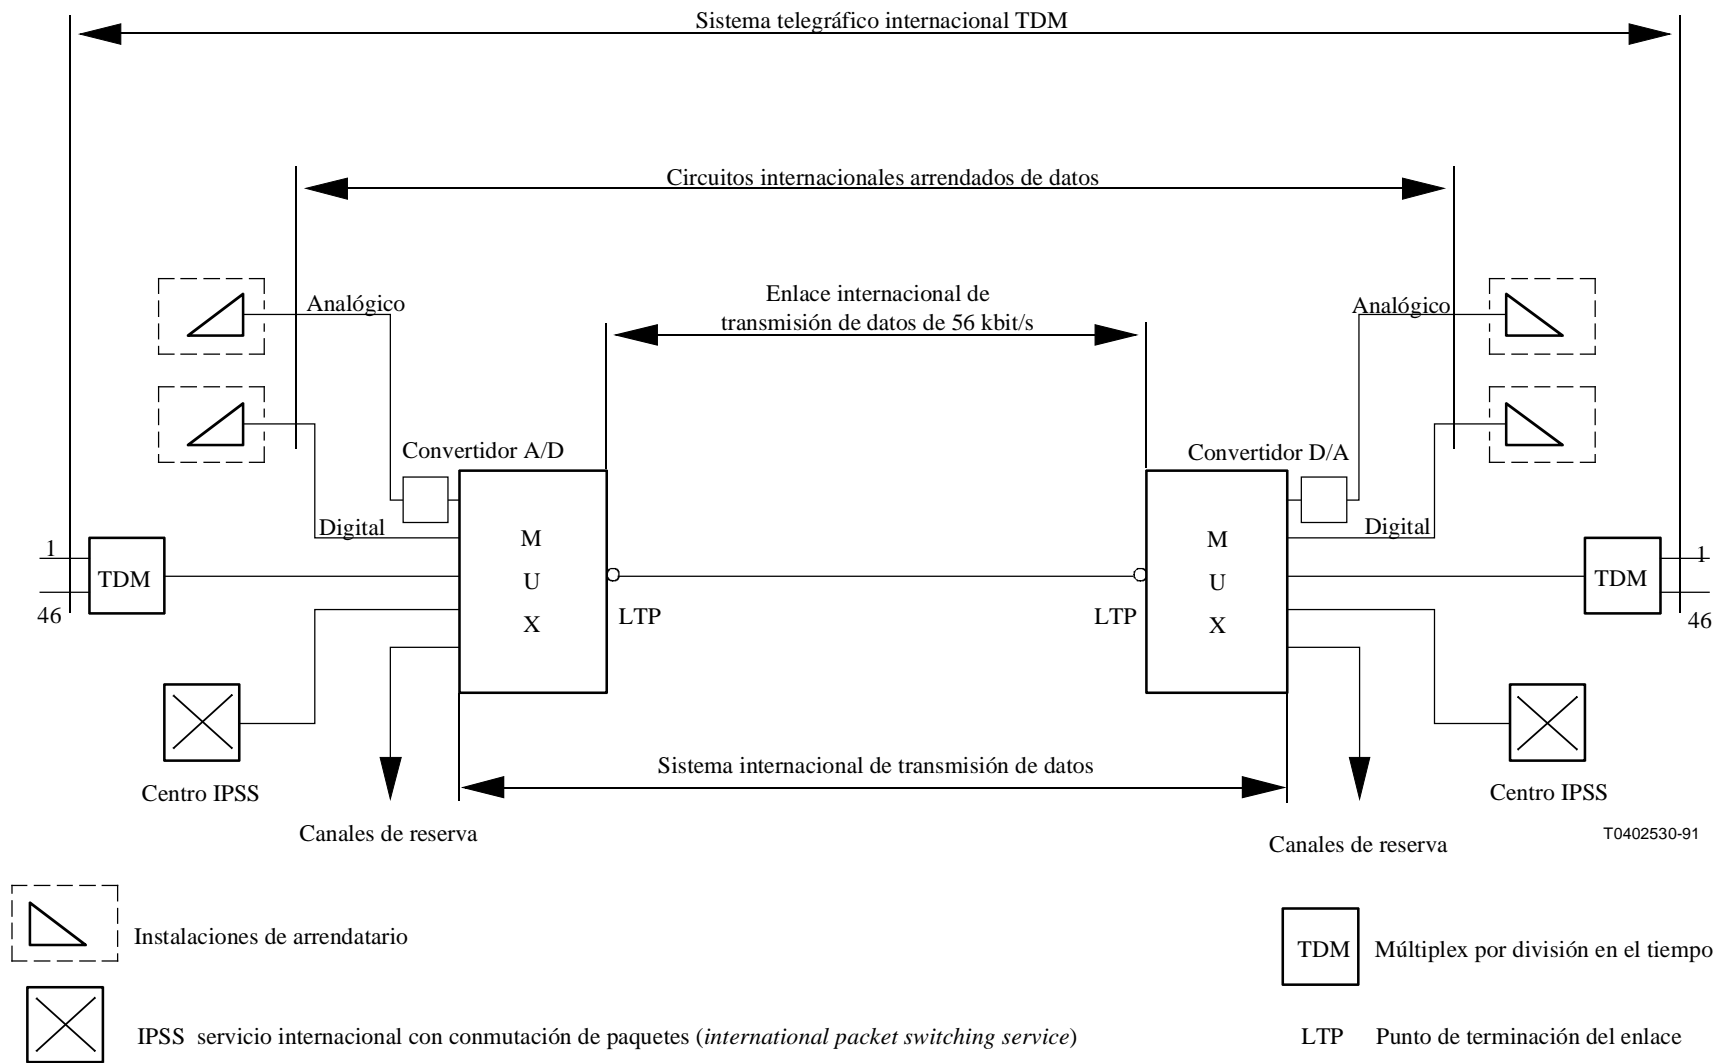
Sistema telegráfico internacional TDM

Circuitos internacionales arrendados de datos

Analógico

Enlace internacional de transmisión de datos de 56 kbit/s

Analógico

Convertidor A/D

Convertidor D/A

Digital

Digital

1

TDM

46

M U X

LTP

LTP

M U X

TDM

1

46

Centro IPSS

Sistema internacional de transmisión de datos

Centro IPSS

Canales de reserva

T0402530-91

Canales de reserva

Instalaciones de arrendatario

TDM Múltiplex por división en el tiempo

IPSS servicio internacional con conmutación de paquetes (*international packet switching service*)

LTP Punto de terminación del enlace